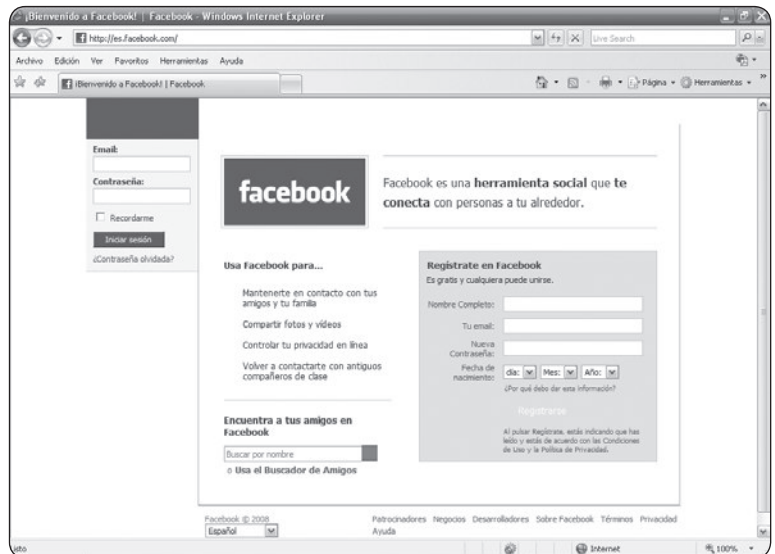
¡Bienvenido a Facebook! | Facebook - Windows Internet Explorer

http://es.facebook.com/

Live Search

Archivo Edición Ver Favoritos Herramientas Ayuda

¡Bienvenido a Facebook! | Facebook

Página Herramientas

Email:

Contraseña:

Recordarme

Iniciar sesión

¿Contraseña olvidada?

facebook

Facebook es una **herramienta social** que **te conecta** con personas a tu alrededor.

Usa Facebook para...

Mantenerte en contacto con tus amigos y tu familia

Compartir fotos y vídeos

Controlar tu privacidad en línea

Volver a contactarte con antiguos compañeros de clase

Encuentra a tus amigos en Facebook

Buscar por nombre

o Usa el Buscador de Amigos

Regístrate en Facebook

Es gratis y cualquiera puede unirse.

Nombre Completo:

Tu email:

Nueva Contraseña:

Fecha de nacimiento: día: Mes: Año:

¿Por qué debo dar esta información?

Regístrate

Al pulsar Regístrate, estás indicando que has leído y estás de acuerdo con las Condiciones de Uso y la Política de Privacidad.

Facebook © 2008

Español

Patrocinadores Negocios Desarrolladores Sobre Facebook Términos Privacidad Ayuda

Listo

Internet

100%